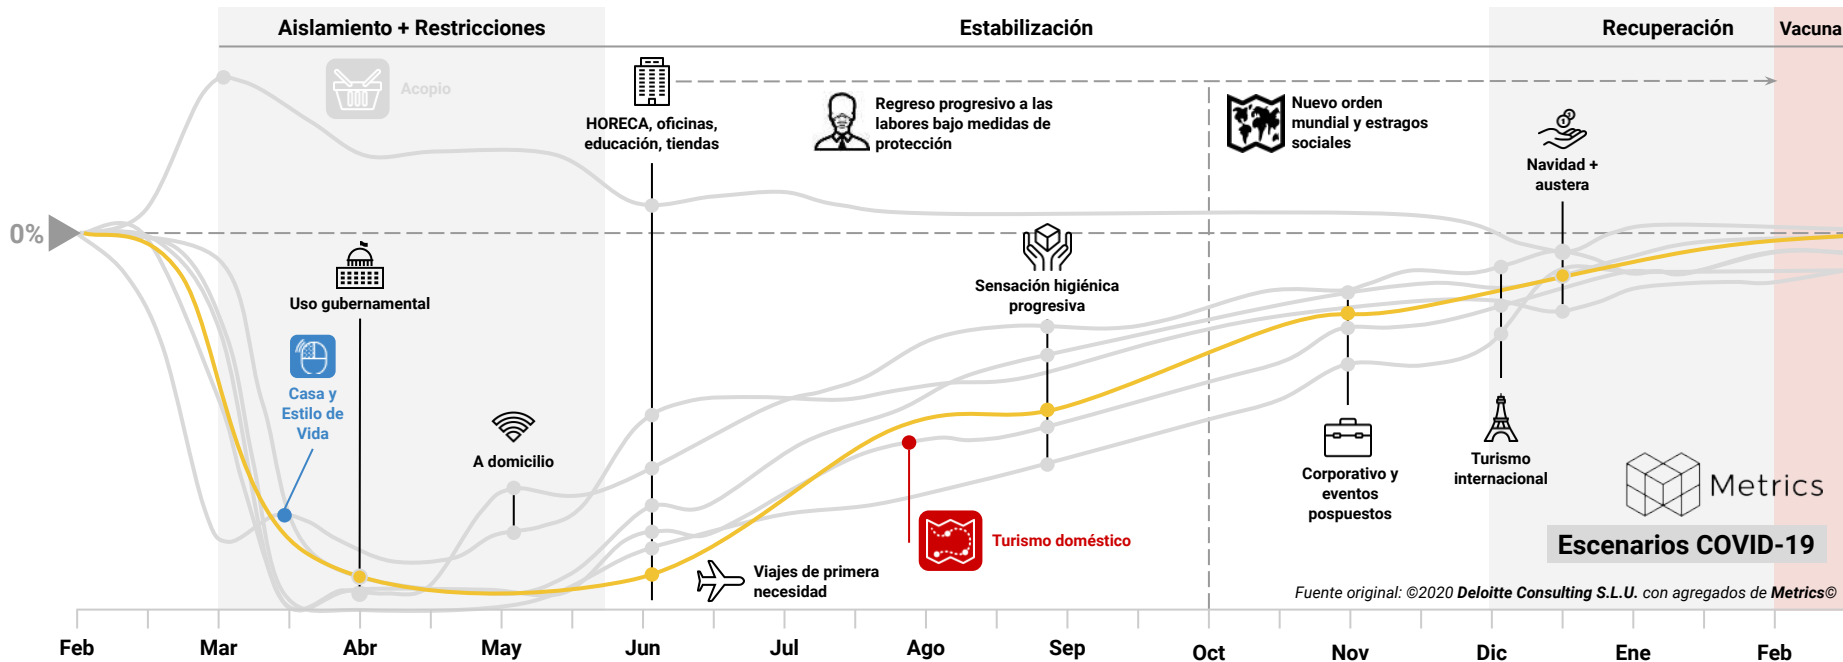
Aislamiento + Restricciones

Estabilización

Recuperación

Vacuna

0%

Acopio

HORECA, oficinas, educación, tiendas

Regreso progresivo a las labores bajo medidas de protección

Nuevo orden mundial y estragos sociales

Navidad + austera

Uso gubernamental

Casa y Estilo de Vida

A domicilio

Sensación higiénica progresiva

Viajes de primera necesidad

Turismo doméstico

Corporativo y eventos pospuestos

Turismo internacional

Metrics

Escenarios COVID-19

Fuente original: ©2020 Deloitte Consulting S.L.U. con agregados de Metrics©

Feb
Mar
Abr
May
Jun
Jul
Ago
Sep
Oct
Nov
Dic
Ene
Feb